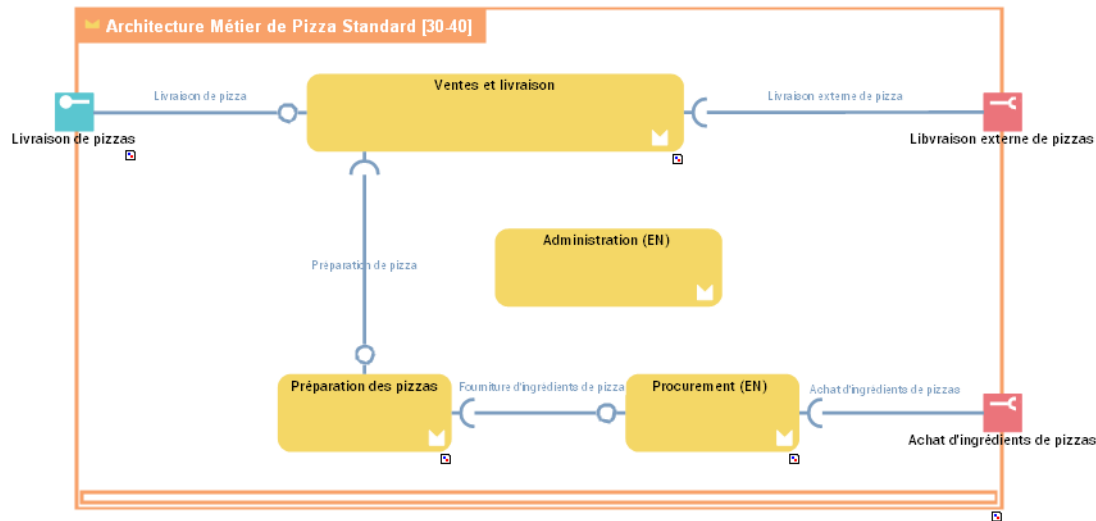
Architecture Métier de Pizza Standard [30-40]

Livraison de pizza

Ventes et livraison

Livraison externe de pizza

Livraison de pizzas

Libvraison externe de pizzas

Administration (EN)

Préparation de pizza

Préparation des pizzas

Fourniture d'ingrédients de pizza

Procurement (EN)

Achat d'ingrédients de pizzas

Achat d'ingrédients de pizzas